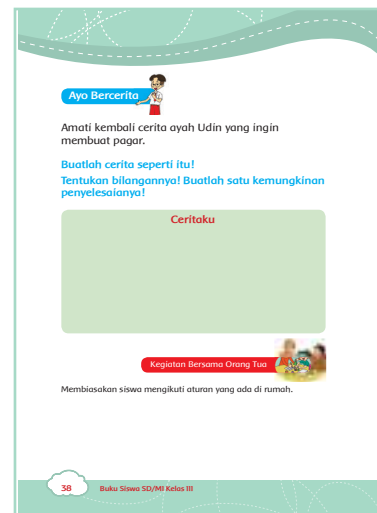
Ayo Bercerita

Amati kembali cerita ayah Udin yang ingin membuat pagar.

Buatlah cerita seperti itu!

Tentukan bilangannya! Buatlah satu kemungkinan penyelesaianya!

Ceritaku

Kegiatan Bersama Orang Tua

Membiasakan siswa mengikuti aturan yang ada di rumah.

38 Buku Siswa SD/MI Kelas III